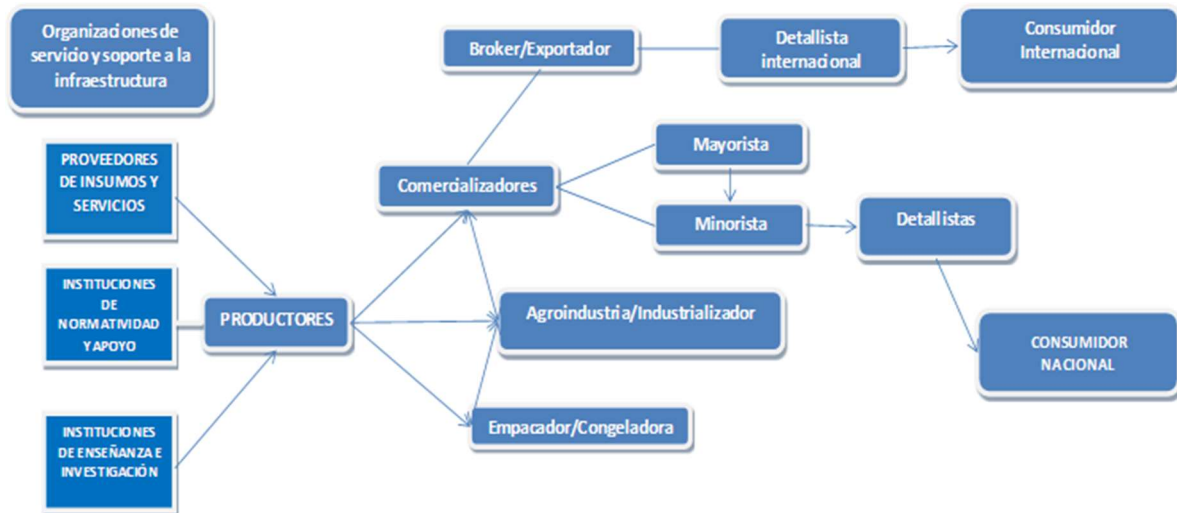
Organizaciones de servicio y soporte a la infraestructura

Broker/Exportador

Detallista internacional

Consumidor Internacional

PROVEEDORES DE INSUMOS Y SERVICIOS

Mayorista

Comercializadores

Minorista

Detallistas

INSTITUCIONES DE NORMATIVIDAD Y APOYO

PRODUCTORES

Agroindustria/Industrializador

CONSUMIDOR NACIONAL

INSTITUCIONES DE ENSEÑANZA E INVESTIGACIÓN

Empacador/Congeladora